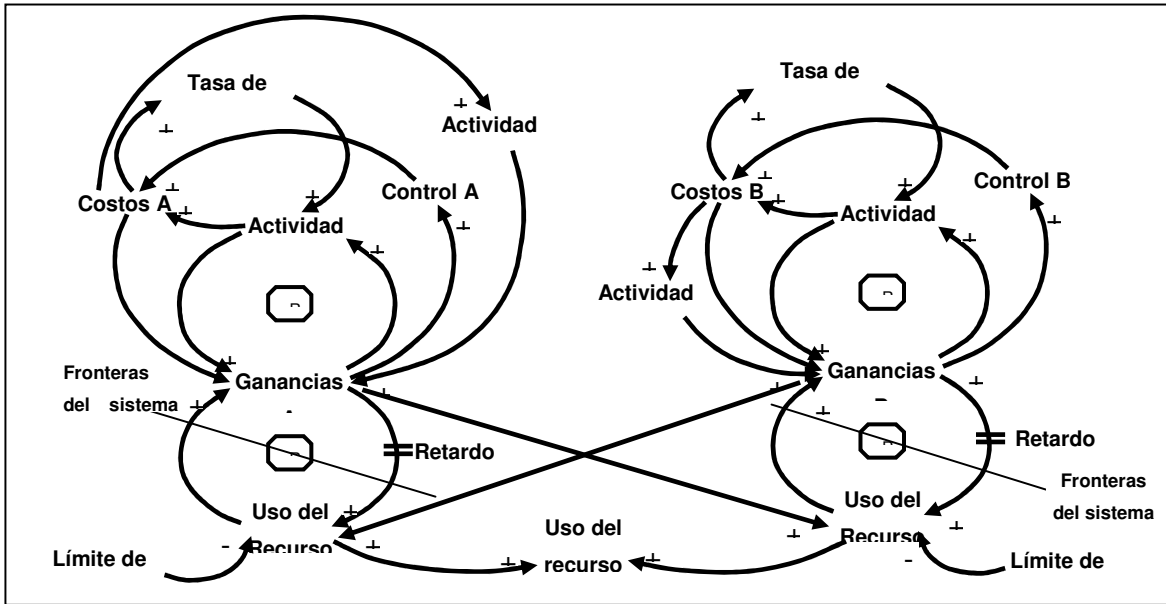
Tasa de
+
Actividad
+
Costos A
+
+
Actividad
Control A
+
+
+
Ganancias
Fronteras
del sistema
+
+
Retardo
Uso del
+
Recurso
-
Límite de
+
Uso del
recurso
+
+
Tasa de
+
Costos B
+
+
Actividad
Control B
+
+
Actividad
+
Ganancias
+
+
+
+
Retardo
Uso del
Recurso
+
+
-
Límite de
Fronteras
del sistema